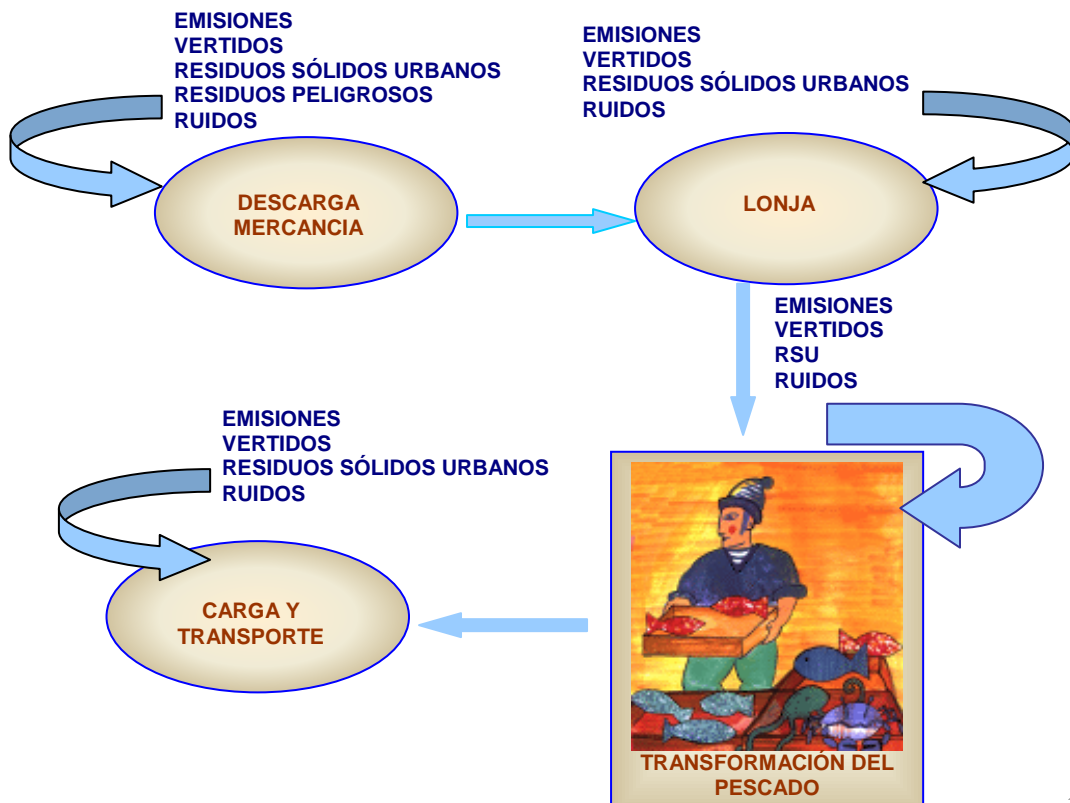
EMISIONES
VERTIDOS
RESIDUOS SÓLIDOS URBANOS
RESIDUOS PELIGROSOS
RUIDOS

DESCARGA MERCANCIA

EMISIONES
VERTIDOS
RESIDUOS SÓLIDOS URBANOS
RUIDOS

LONJA

EMISIONES
VERTIDOS
RSU
RUIDOS

EMISIONES
VERTIDOS
RESIDUOS SÓLIDOS URBANOS
RUIDOS

CARGA Y TRANSPORTE

TRANSFORMACIÓN DEL PESCADO